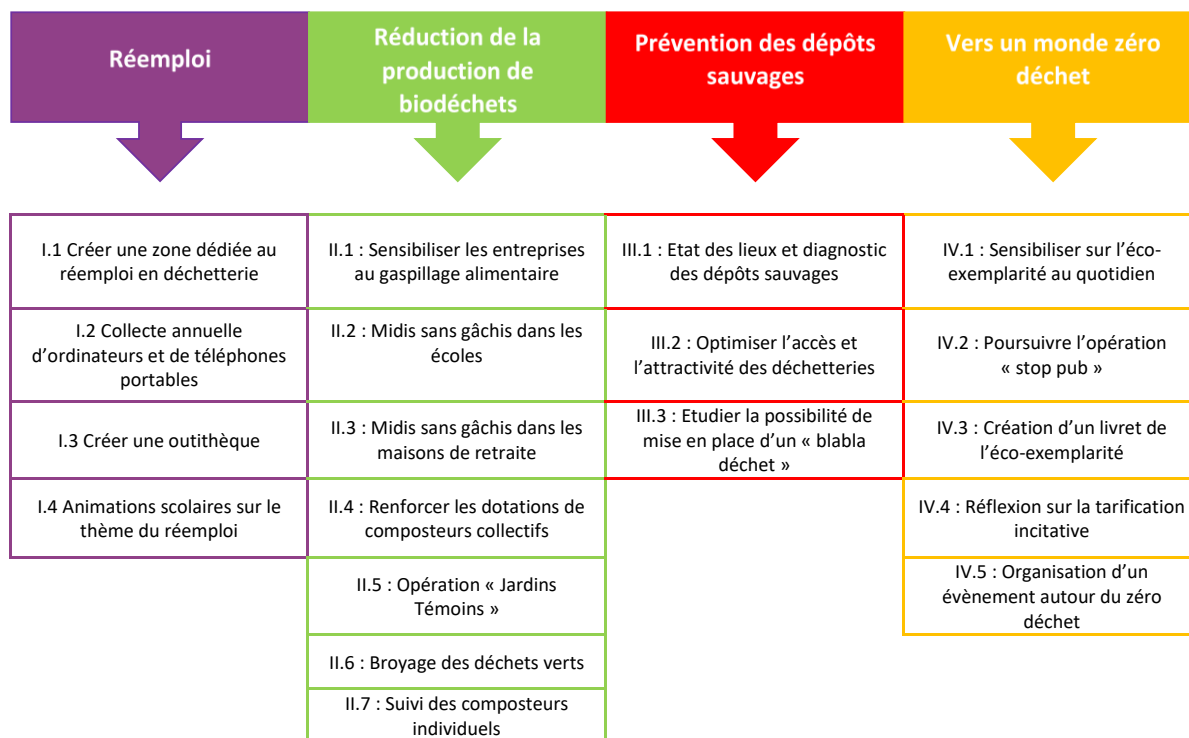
Réemploi

I.1 Créer une zone dédiée au réemploi en déchetterie

I.2 Collecte annuelle d'ordinateurs et de téléphones portables

I.3 Créer une outithèque

I.4 Animations scolaires sur le thème du réemploi

Réduction de la production de biodéchets

II.1 : Sensibiliser les entreprises au gaspillage alimentaire

II.2 : Midis sans gâchis dans les écoles

II.3 : Midis sans gâchis dans les maisons de retraite

II.4 : Renforcer les dotations de composteurs collectifs

II.5 : Opération « Jardins Témoins »

II.6 : Broyage des déchets verts

II.7 : Suivi des composteurs individuels

Prévention des dépôts sauvages

III.1 : Etat des lieux et diagnostic des dépôts sauvages

III.2 : Optimiser l'accès et l'attractivité des déchetteries

III.3 : Etudier la possibilité de mise en place d'un « blabla déchet »

Vers un monde zéro déchet

IV.1 : Sensibiliser sur l'éco-exemplarité au quotidien

IV.2 : Poursuivre l'opération « stop pub »

IV.3 : Création d'un livret de l'éco-exemplarité

IV.4 : Réflexion sur la tarification incitative

IV.5 : Organisation d'un évènement autour du zéro déchet